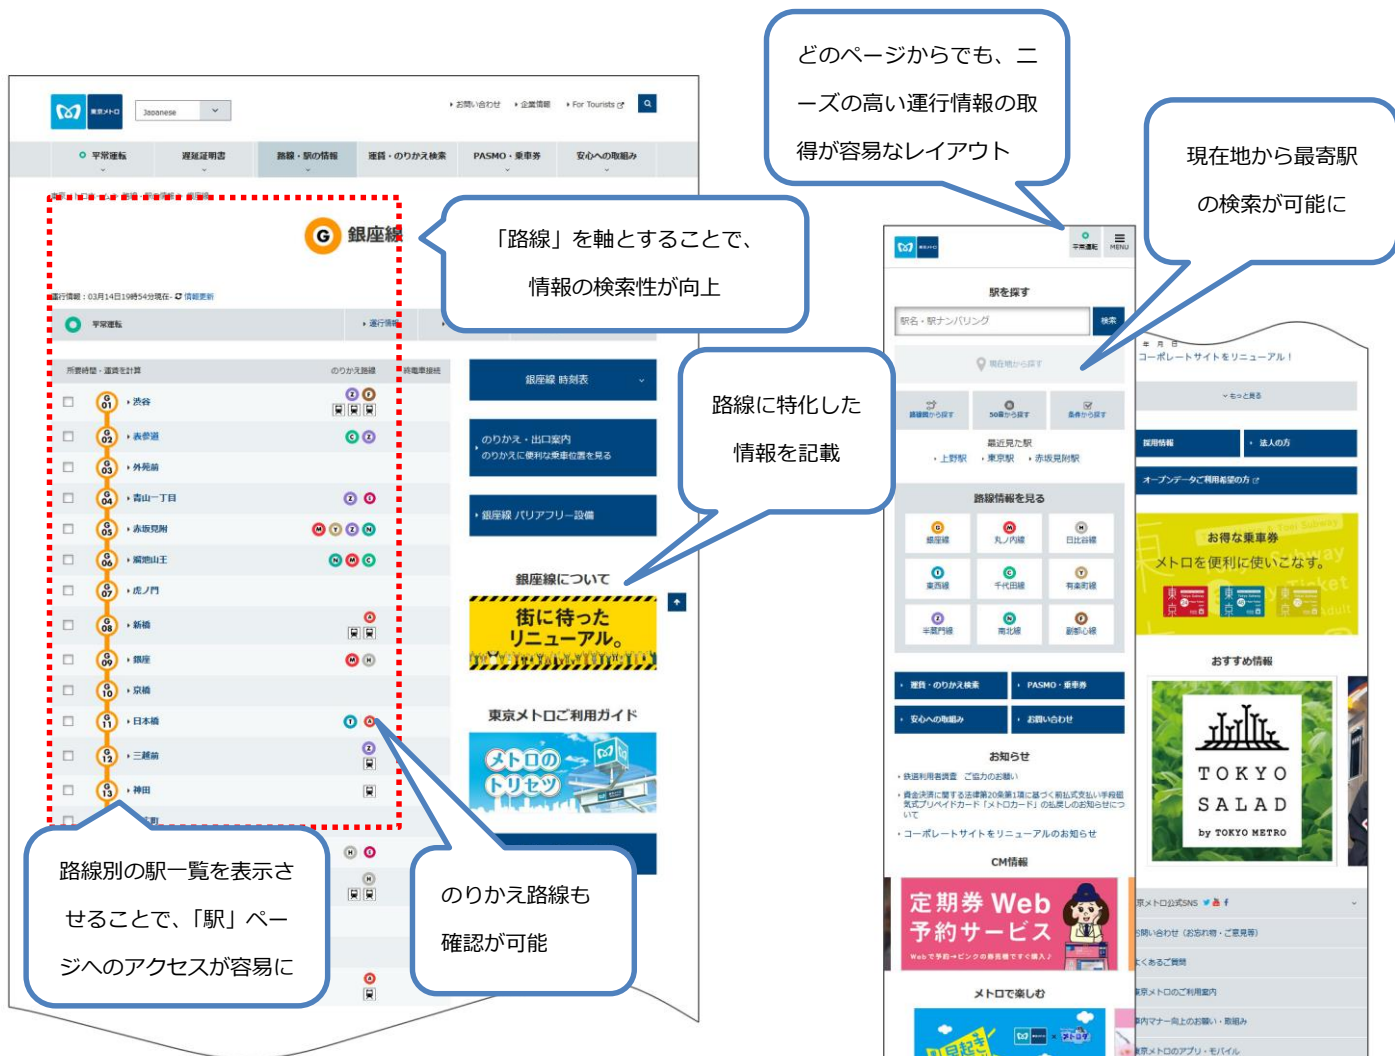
どのページからでも、ニーズの高い運行情報の取得が容易なレイアウト

現在地から最寄駅の検索が可能に

東京メトロ
Japanese
お問い合わせ　企業情報　For Tourists

平常運転　遅延証明書　路線・駅の情報　運賃・のりかえ検索　PASMO・乗車券　安心への取組み

「路線」を軸とすることで、情報の検索性が向上

G 銀座線

運行情報：03月14日19時54分現在　情報更新

平常運転　運行情報

所要時間・運賃を計算　のりかえ路線　他社線

G 01 渋谷
G 02 表参道
G 03 外苑前
G 04 青山一丁目
G 05 赤坂見附
G 06 溜池山王
G 07 虎ノ門
G 08 新橋
G 09 銀座
G 10 京橋
G 11 日本橋
G 12 三越前
G 13 神田

銀座線 時刻表

のりかえ・出口案内
のりかえに便利な乗車位置を見る

銀座線 バリアフリー設備

路線に特化した情報を記載

銀座線について

街に待ったリニューアル。

東京メトロご利用ガイド

メトロのトリセツ

路線別の駅一覧を表示させることで、「駅」ページへのアクセスが容易に

のりかえ路線も確認が可能

平常運転　MENU

駅を探す
駅名・駅ナンバリング　検索
現在地から探す
路線図から探す　50音から探す　条件から探す
最近見た駅
上野駅　東京駅　赤坂見附駅

路線情報を見る
銀座線　丸ノ内線　日比谷線
東西線　千代田線　有楽町線
半蔵門線　南北線　副都心線

運賃・のりかえ検索　PASMO・乗車券
安心への取組み　お問い合わせ

お知らせ
鉄道利用者調査　ご協力のお願い
資金決済に関する法律第20条第1項に基づく前払式支払い手段電気式プリペイドカード「メトロカード」の払戻しのお知らせについて
コーポレートサイトをリニューアルのお知らせ

CM情報
定期券 Web 予約サービス
Webで予約→ピンクの券売機ですぐ購入♪

メトロで楽しむ

コーポレートサイトをリニューアル！
もっと見る
採用情報　法人の方
オープンデータご利用希望の方

お得な乗車券
メトロを便利に使いこなす。

おすすめ情報
TOKYO SALAD by TOKYO METRO

東京メトロ公式SNS
お問い合わせ（お忘れ物・ご意見等）
よくあるご質問
東京メトロのご利用案内
車内マナー向上のお願い・取組み
東京メトロのアプリ・モバイル